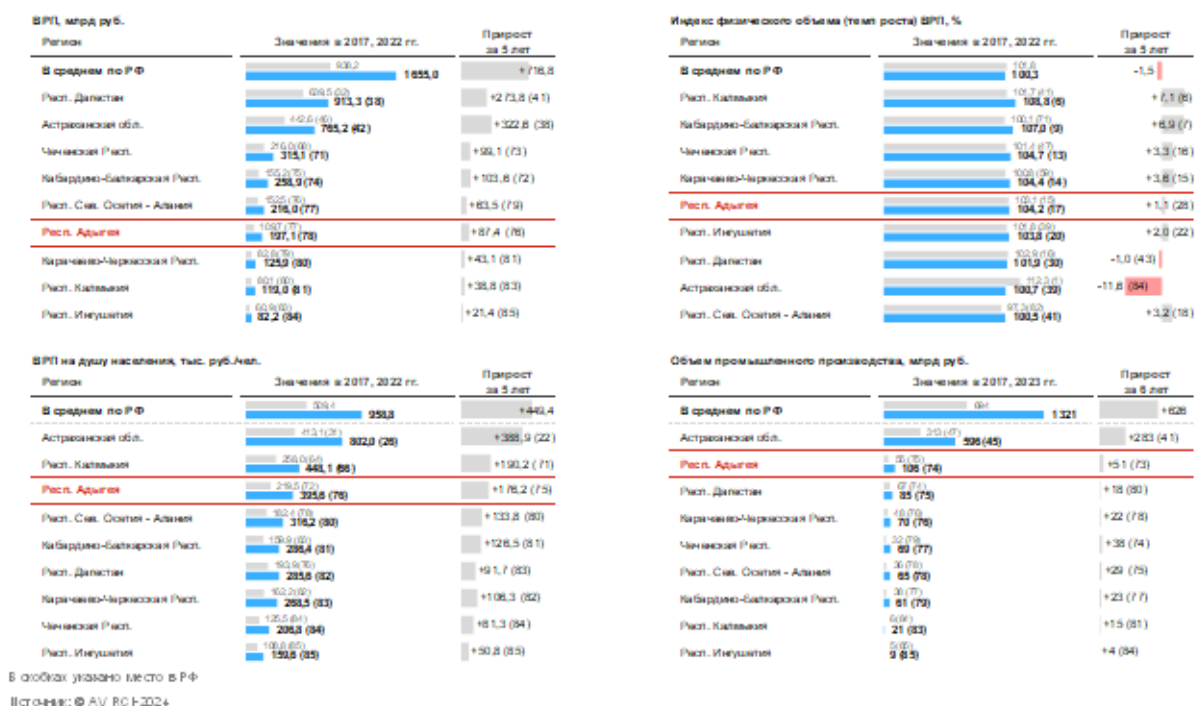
ВРП, млрд руб.

| Регион | Значения в 2017, 2022 гг. | Прирост за 5 лет |
|---|---|---|
| В среднем по РФ | 938,2 / 1655,0 | +716,8 |
| Респ. Дагестан | 639,5 (32) / 913,3 (38) | +273,8 (41) |
| Астраханская обл. | 442,6 (46) / 765,2 (42) | +322,6 (38) |
| Чеченская Респ. | 216,0 (68) / 315,1 (71) | +99,1 (73) |
| Кабардино-Балкарская Респ. | 155,2 (75) / 258,9 (74) | +103,6 (72) |
| Респ. Сев. Осетия - Алания | 152,5 (76) / 216,0 (77) | +63,5 (79) |
| Респ. Адыгея | 109,7 (77) / 197,1 (78) | +87,4 (76) |
| Карачаево-Черкесская Респ. | 82,9 (79) / 125,9 (80) | +43,1 (81) |
| Респ. Калмыкия | 80,1 (80) / 119,0 (81) | +38,8 (83) |
| Респ. Ингушетия | 60,9 (82) / 82,2 (84) | +21,4 (85) |

Индекс физического объема (темп роста) ВРП, %

| Регион | Значения в 2017, 2022 гг. | Прирост за 5 лет |
|---|---|---|
| В среднем по РФ | 101,8 / 100,3 | -1,5 |
| Респ. Калмыкия | 101,7 (41) / 108,8 (6) | +7,1 (6) |
| Кабардино-Балкарская Респ. | 100,1 (71) / 107,0 (9) | +6,9 (7) |
| Чеченская Респ. | 101,4 (47) / 104,7 (13) | +3,3 (16) |
| Карачаево-Черкесская Респ. | 100,6 (59) / 104,4 (14) | +3,8 (15) |
| Респ. Адыгея | 103,1 (15) / 104,2 (17) | +1,1 (28) |
| Респ. Ингушетия | 101,8 (39) / 103,8 (20) | +2,0 (22) |
| Респ. Дагестан | 102,9 (19) / 101,9 (30) | -1,0 (43) |
| Астраханская обл. | 112,3 (1) / 100,7 (39) | -11,6 (84) |
| Респ. Сев. Осетия - Алания | 97,3 (82) / 100,5 (41) | +3,2 (18) |

ВРП на душу населения, тыс. руб./чел.

| Регион | Значения в 2017, 2022 гг. | Прирост за 5 лет |
|---|---|---|
| В среднем по РФ | 509,4 / 958,8 | +449,4 |
| Астраханская обл. | 413,1 (38) / 802,0 (26) | +388,9 (22) |
| Респ. Калмыкия | 258,0 (64) / 448,1 (66) | +190,2 (71) |
| Респ. Адыгея | 219,5 (72) / 395,8 (76) | +176,2 (75) |
| Респ. Сев. Осетия - Алания | 182,4 (78) / 316,2 (80) | +133,8 (80) |
| Кабардино-Балкарская Респ. | 159,9 (80) / 286,4 (81) | +126,5 (81) |
| Респ. Дагестан | 193,9 (76) / 285,6 (82) | +91,7 (83) |
| Карачаево-Черкесская Респ. | 162,2 (82) / 268,5 (83) | +106,3 (82) |
| Чеченская Респ. | 155,5 (84) / 206,8 (84) | +51,3 (84) |
| Респ. Ингушетия | 199,8 (85) / 150,6 (85) | +50,8 (85) |

Объем промышленного производства, млрд руб.

| Регион | Значения в 2017, 2023 гг. | Прирост за 6 лет |
|---|---|---|
| В среднем по РФ | 694 / 1321 | +626 |
| Астраханская обл. | 313 (47) / 596 (45) | +283 (41) |
| Респ. Адыгея | 55 (75) / 106 (74) | +51 (73) |
| Респ. Дагестан | 67 (71) / 85 (75) | +18 (80) |
| Карачаево-Черкесская Респ. | 48 (78) / 70 (76) | +22 (78) |
| Чеченская Респ. | 32 (79) / 69 (77) | +38 (74) |
| Респ. Сев. Осетия - Алания | 36 (78) / 65 (78) | +29 (75) |
| Кабардино-Балкарская Респ. | 38 (77) / 61 (79) | +23 (77) |
| Респ. Калмыкия | 6 (86) / 21 (83) | +15 (81) |
| Респ. Ингушетия | 5 (85) / 9 (85) | +4 (84) |

В скобках указано место в РФ
Источник: © AV RCF 2024